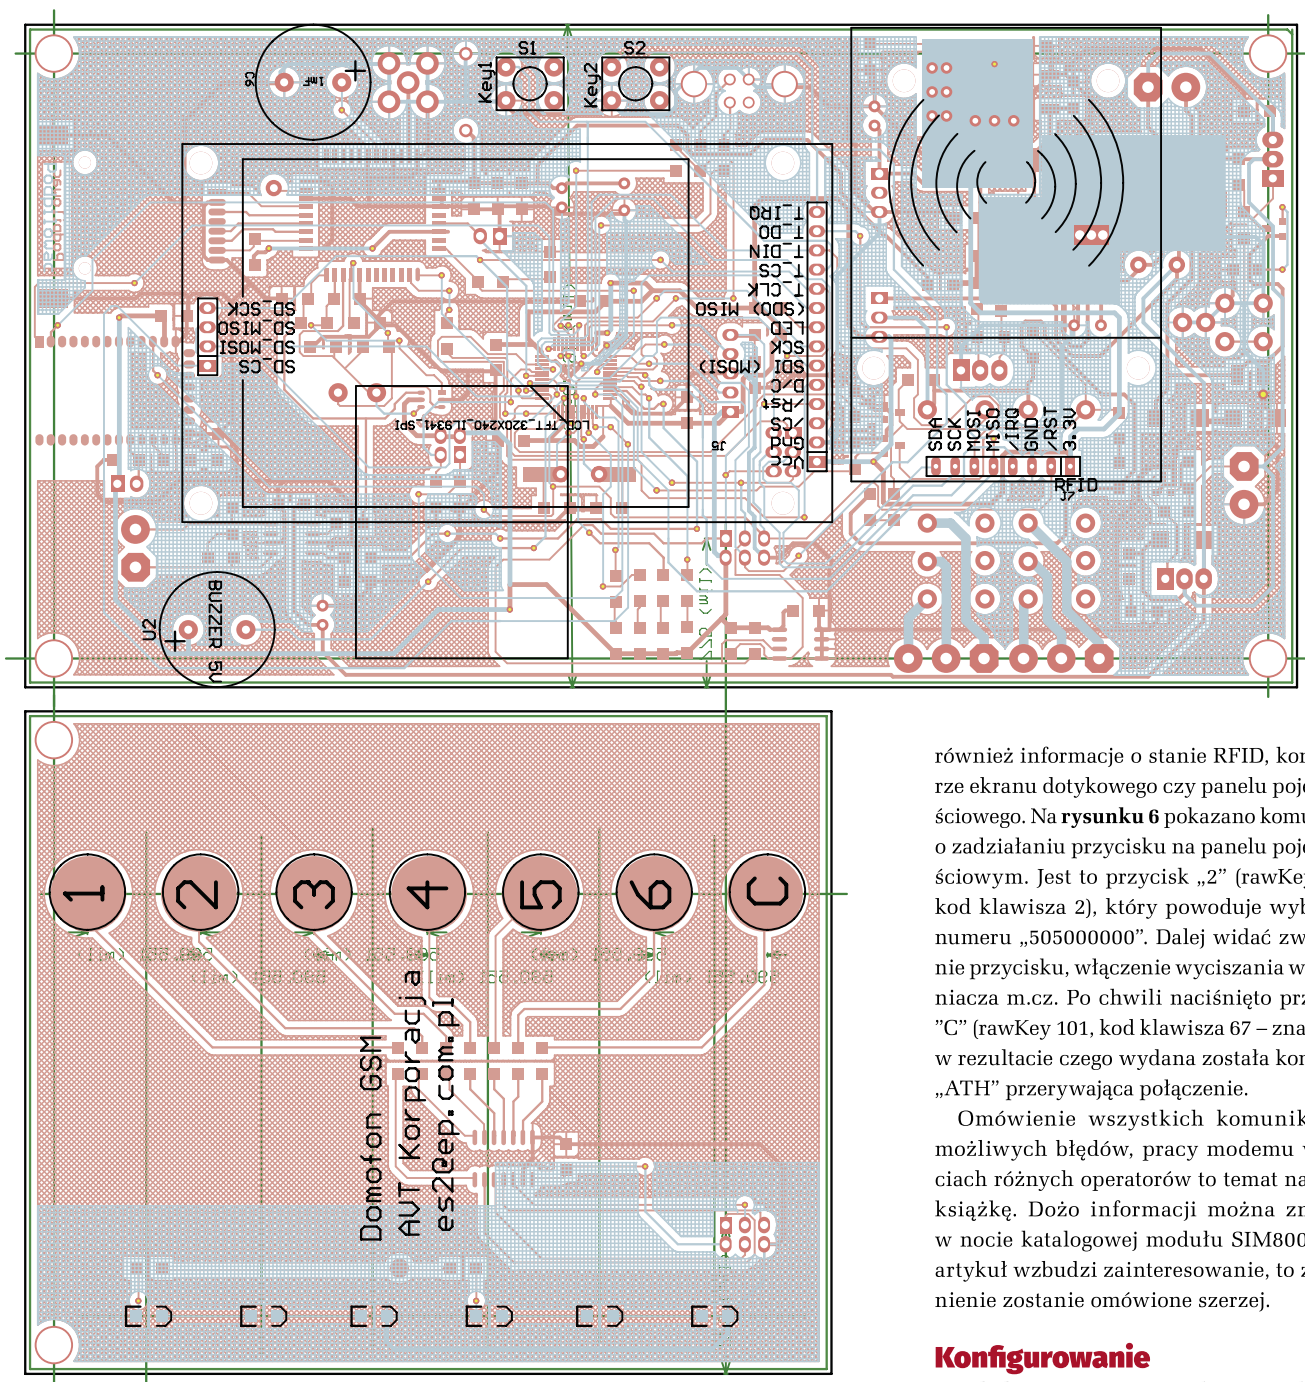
S1
S2
Key1
Key2
C6
1mF
T_IRQ
T_DO
T_DIN
T_CS
T_CLK
(SDO) MISO
LED
SCK
(MOSI) SDI
D/C
/Rst
/CS
Gnd
Vcc
J5
SD_SCK
SD_MISO
SD_MOSI
SD_CS
LCD_TFT_320x240_IL9341_SPI
SDA
SCK
MOSI
MISO
/IRQ
GND
/RST
3.3V
RFID
J7
BUZZER 5V
U2

1
2
3
4
5
6
C
Domofon GSM
AVT Korporacja
es2Cep.com.pl

również informacje o stanie RFID, kon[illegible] rze ekranu dotykowego czy panelu poje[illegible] ściowego. Na **rysunku 6** pokazano komu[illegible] o zadziałaniu przycisku na panelu poje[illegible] ściowym. Jest to przycisk „2" (rawKe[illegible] kod klawisza 2), który powoduje wyb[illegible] numeru „505000000". Dalej widać zw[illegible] nie przycisku, włączenie wyciszania w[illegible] niacza m.cz. Po chwili naciśnięto prz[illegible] "C" (rawKey 101, kod klawisza 67 – zna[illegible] w rezultacie czego wydana została kom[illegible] „ATH" przerywająca połączenie.

Omówienie wszystkich komunik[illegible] możliwych błędów, pracy modemu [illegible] ciach różnych operatorów to temat na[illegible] książkę. Dożo informacji można zn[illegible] w nocie katalogowej modułu SIM800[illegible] artykuł wzbudzi zainteresowanie, to z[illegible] nienie zostanie omówione szerzej.

Konfigurowanie